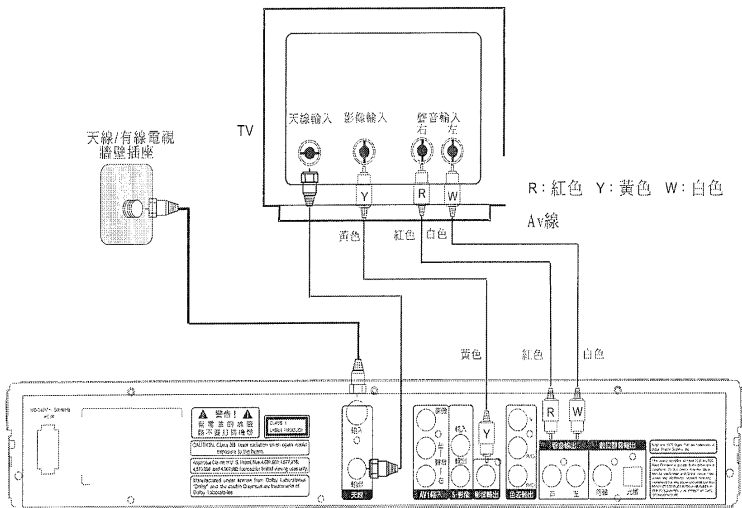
TV

天線輸入 影像輸入 聲音輸入 右 左

天線/有線電視 牆壁插座

Y R W

R: 紅色 Y: 黃色 W: 白色

Av線

黃色 紅色 白色

黃色 紅色 白色

Y R W

警告!

CLASS 1 LASER PRODUCT

CAUTION: Class 3B laser radiation when open. Avoid exposure to the beam.

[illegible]

Manufactured under license from Dolby Laboratories. "Dolby" and the double-D symbol are trademarks of Dolby Laboratories.

輸入 輸出

天線

AV1輸入 S-影像 影像輸出 色差輸出

聲音輸出

右 左 同軸 光纖